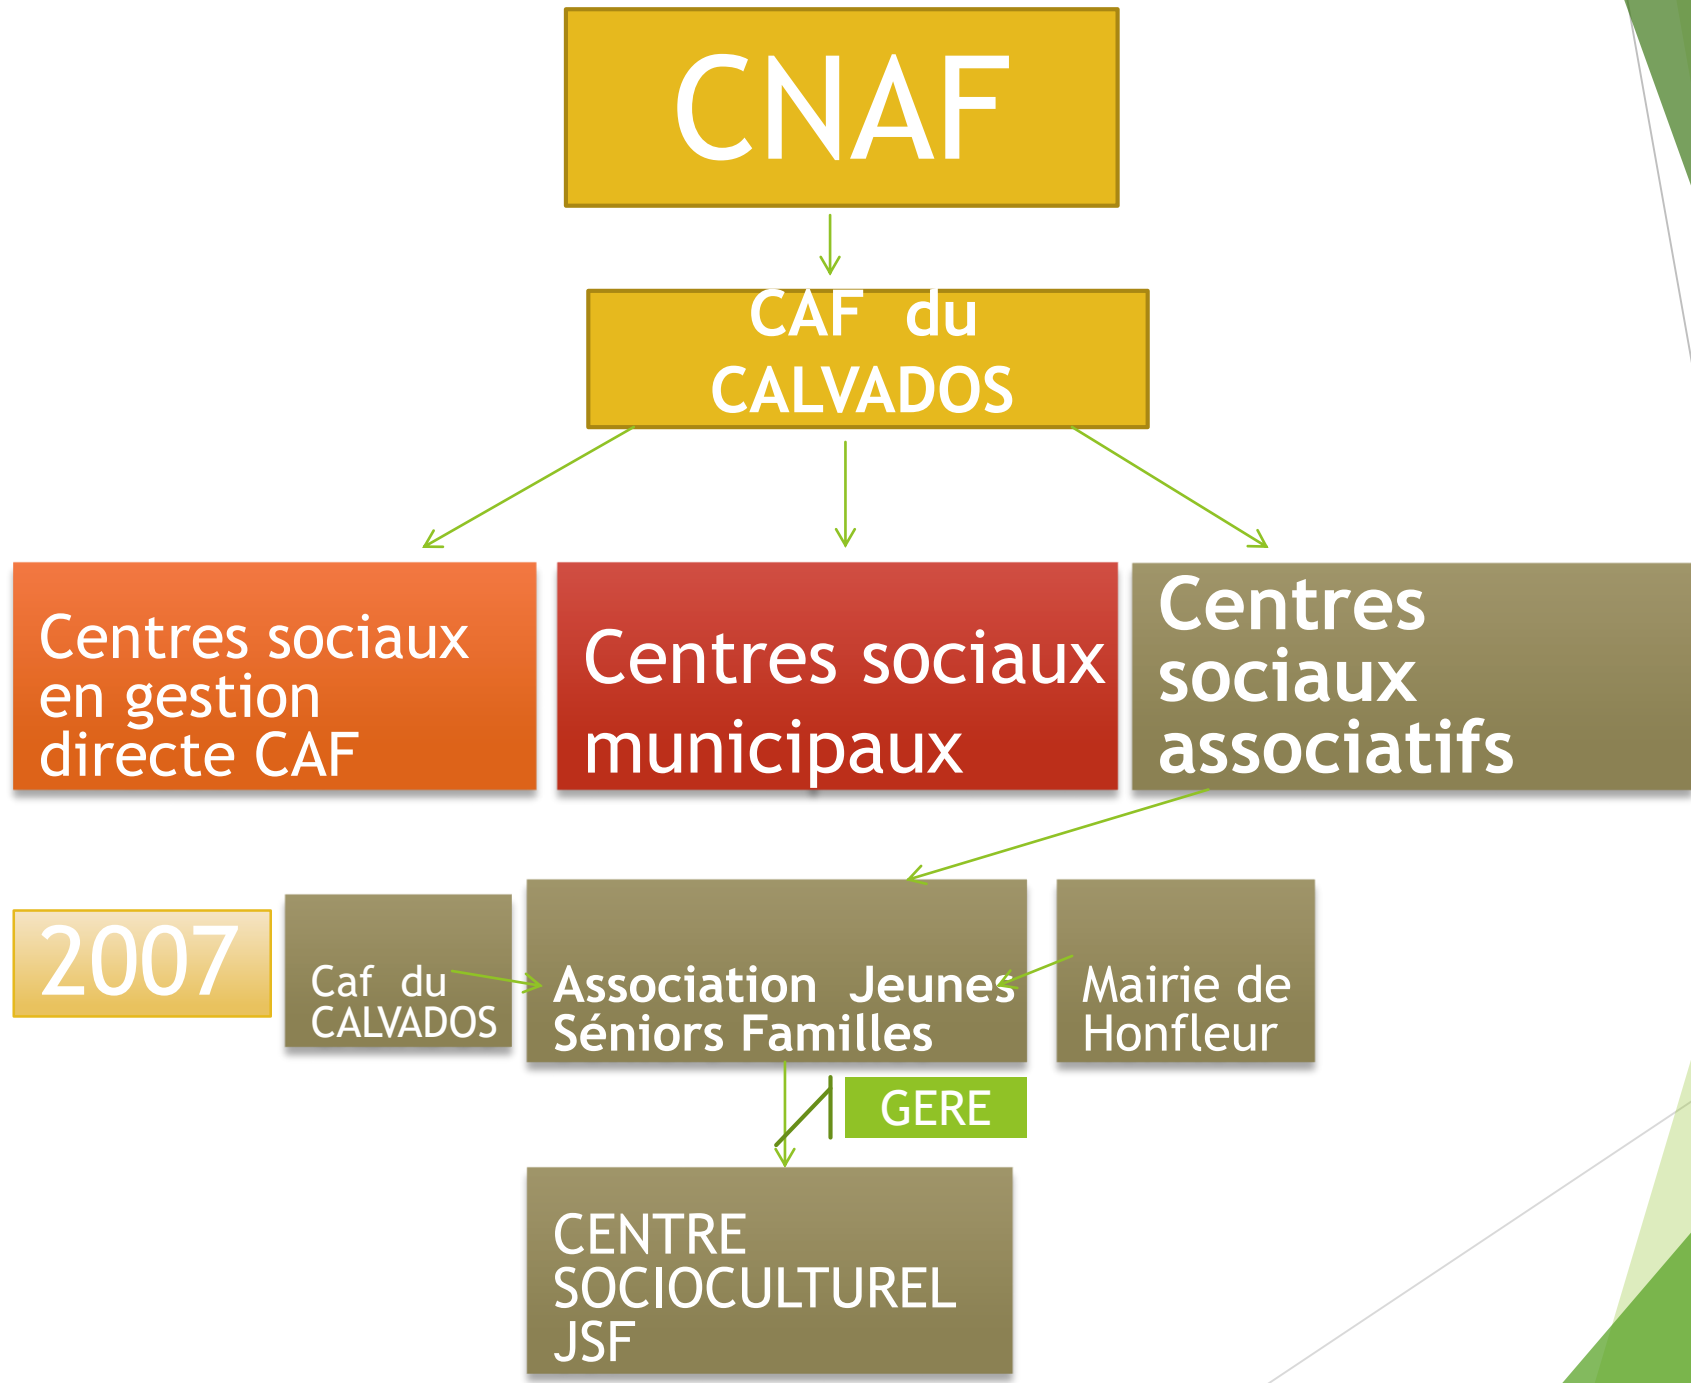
CNAF

CAF du CALVADOS

Centres sociaux en gestion directe CAF

Centres sociaux municipaux

Centres sociaux associatifs

2007

Caf du CALVADOS

Association Jeunes Séniors Familles

Mairie de Honfleur

GERE

CENTRE SOCIOCULTUREL JSF